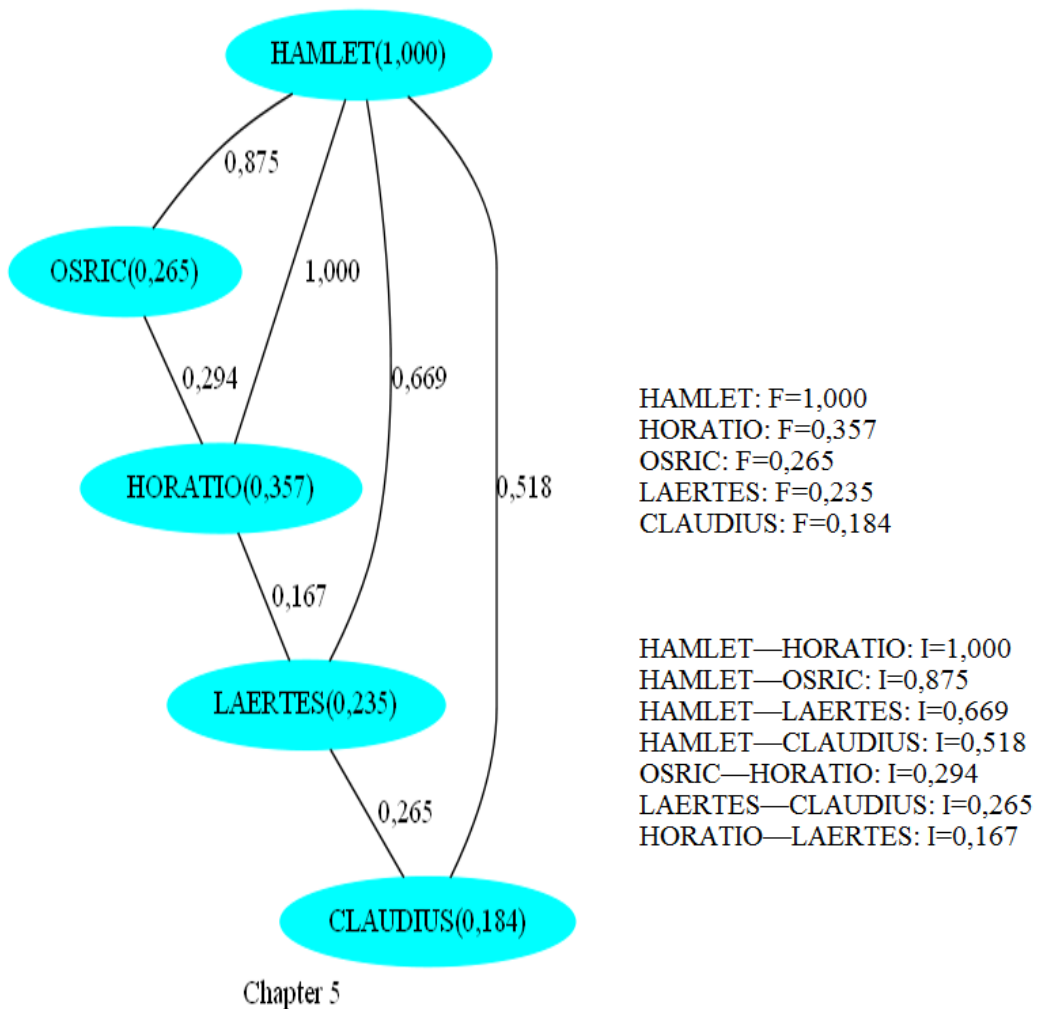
HAMLET(1,000)

0,875

OSRIC(0,265)

1,000

0,294

0,669

HORATIO(0,357)

0,518

0,167

LAERTES(0,235)

0,265

CLAUDIUS(0,184)

Chapter 5

HAMLET: F=1,000
HORATIO: F=0,357
OSRIC: F=0,265
LAERTES: F=0,235
CLAUDIUS: F=0,184

HAMLET—HORATIO: I=1,000
HAMLET—OSRIC: I=0,875
HAMLET—LAERTES: I=0,669
HAMLET—CLAUDIUS: I=0,518
OSRIC—HORATIO: I=0,294
LAERTES—CLAUDIUS: I=0,265
HORATIO—LAERTES: I=0,167